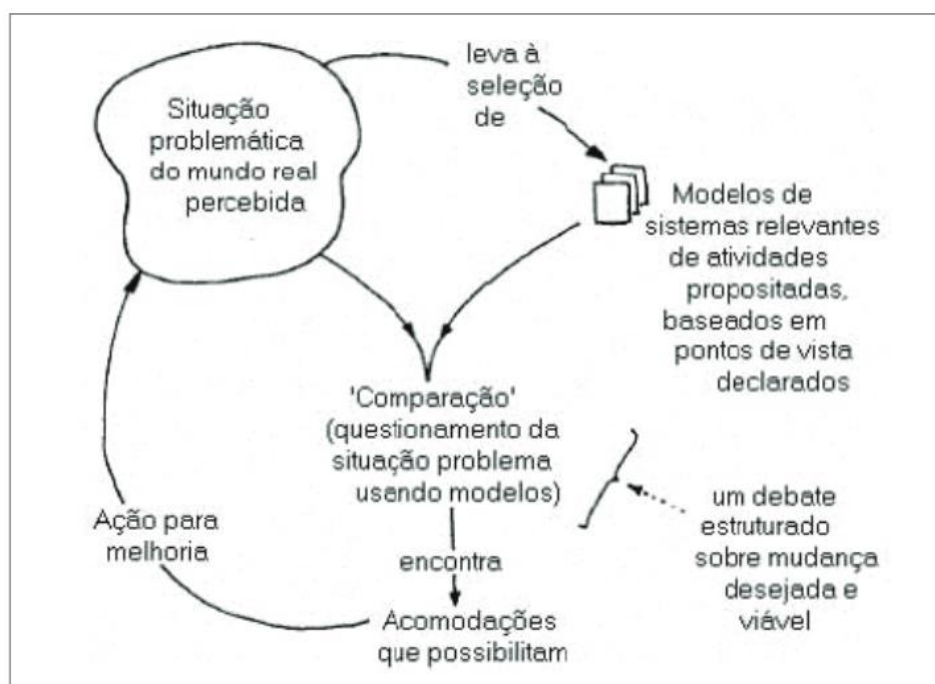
Situação problemática do mundo real percebida

leva à seleção de

Modelos de sistemas relevantes de atividades propositadas, baseados em pontos de vista declarados

'Comparação' (questionamento da situação problema usando modelos)

um debate estruturado sobre mudança desejada e viável

encontra

Acomodações que possibilitam

Ação para melhoria